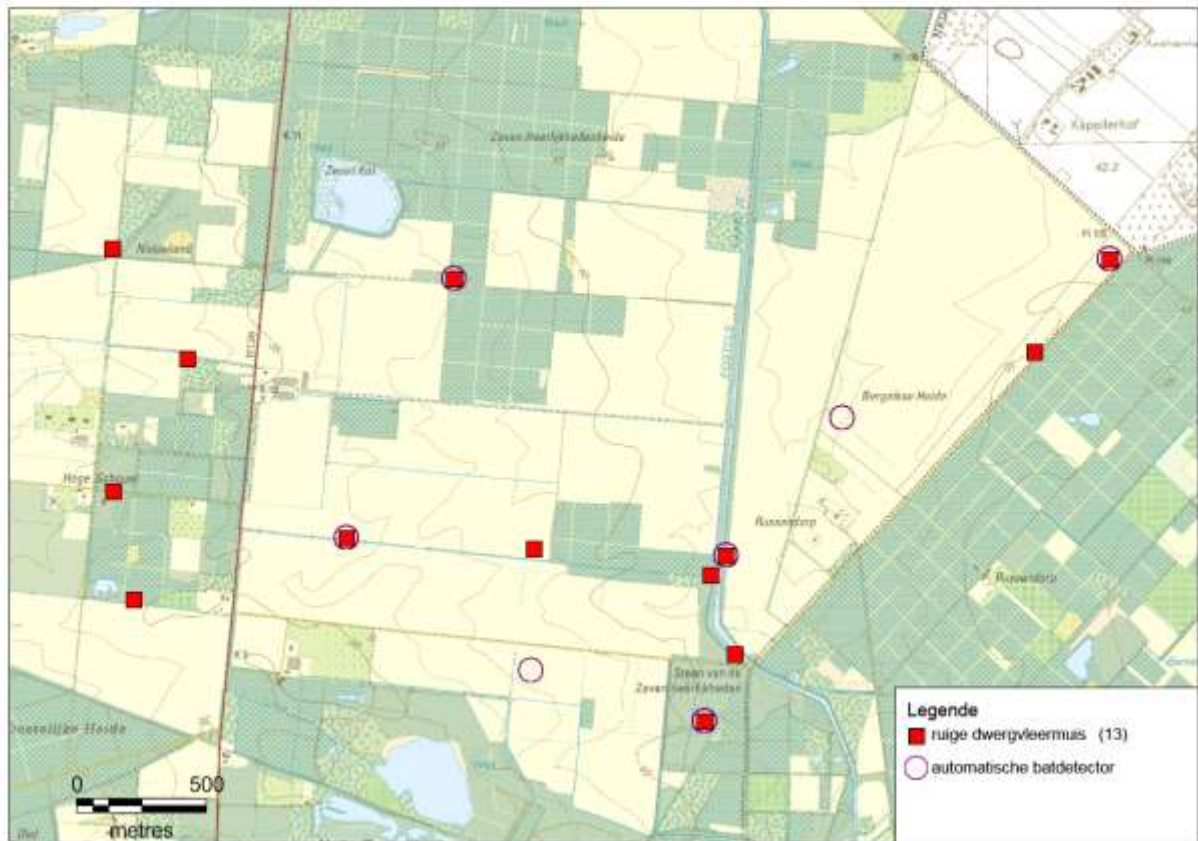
Zeven Heerlijkhedenheide

Zwart Ven

Nieuwland

Kapellerhof

Bergerheide

Hoge Schuren

Russendorp

Russendorp

Steen van de Zeven Heerlijkheden

Legende
ruige dwergvleermuis (13)
automatische batdetector

0 500
metres